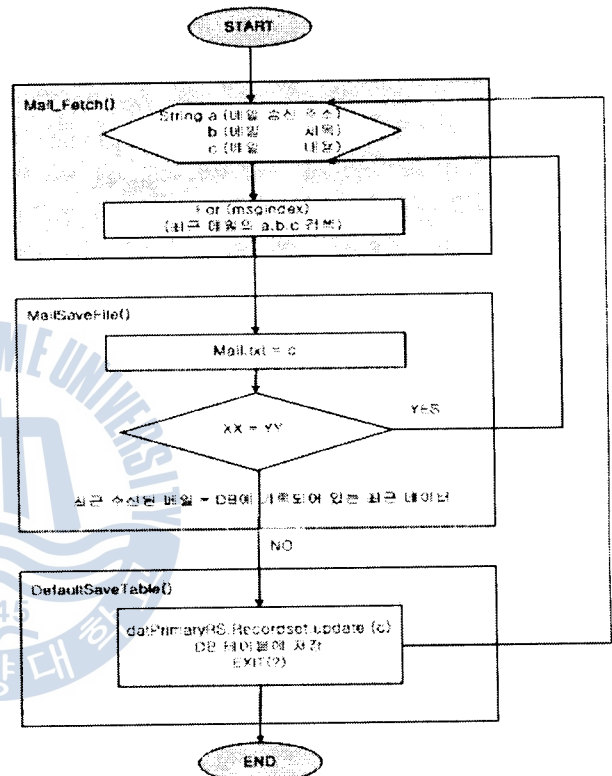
START

Mail_Fetch()

String a (메일 송신 주소)
b (메일 제목)
c (메일 내용)

For (msgindex)
(최근 메일의 a,b,c 저장)

MailSaveFile()

Mail.txt = c

XX = YY

YES

최근 수신된 메일 = DB에 기록되어 있는 최근 데이터

NO

DefaultSaveTable()

datPrimaryRS.Recordset.Update (c)
DB 테이블에 저장
EXIT(?)

END